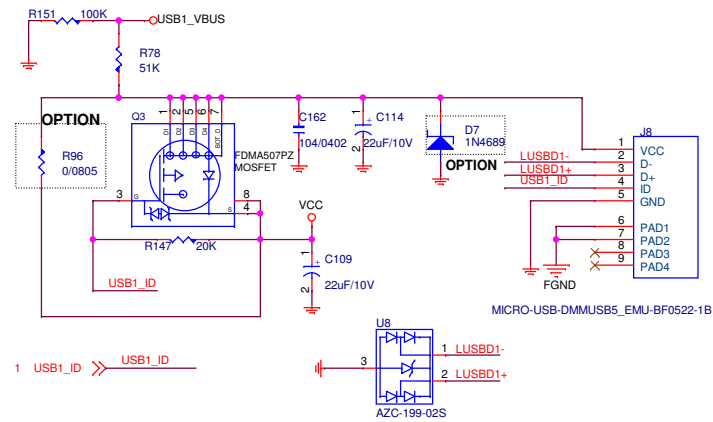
R151 100K
USB1_VBUS
R78
51K
OPTION
R96
0/0805
Q3
1 2 5 6 7
D1 D2 D3 D4 BOT D
FDMA507PZ
MOSFET
3 G
S 8
4
R147 20K
USB1_ID
C162
104/0402
1
2
C114
22uF/10V
1
2
D7
1N4689
OPTION
VCC
1
2
C109
22uF/10V
J8
1 VCC
2 D-
3 D+
4 ID
5 GND
6 PAD1
7 PAD2
8 PAD3
9 PAD4
LUSBD1-
LUSBD1+
USB1_ID
FGND
MICRO-USB-DMMUSB5_EMU-BF0522-1B
1 USB1_ID
USB1_ID
U8
3
1 LUSBD1-
2 LUSBD1+
AZC-199-02S